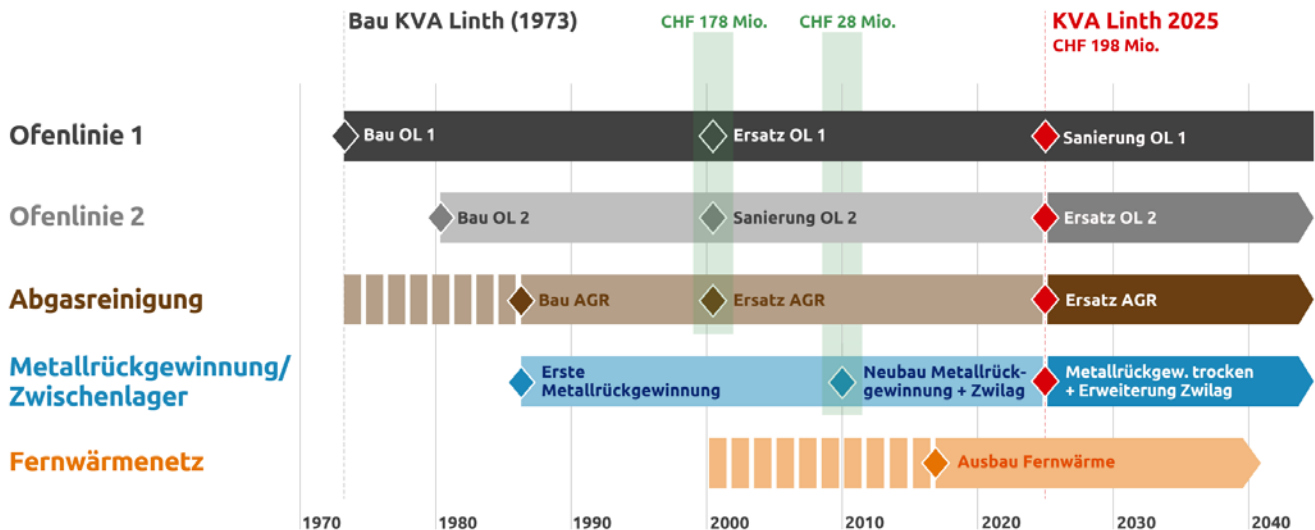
Bau KVA Linth (1973)

CHF 178 Mio.

CHF 28 Mio.

KVA Linth 2025
CHF 198 Mio.

Ofenlinie 1

Bau OL 1

Ersatz OL 1

Sanierung OL 1

Ofenlinie 2

Bau OL 2

Sanierung OL 2

Ersatz OL 2

Abgasreinigung

Bau AGR

Ersatz AGR

Ersatz AGR

Metallrückgewinnung/
Zwischenlager

Erste Metallrückgewinnung

Neubau Metallrückgewinnung + Zwilag

Metallrückgew. trocken + Erweiterung Zwilag

Fernwärmenetz

Ausbau Fernwärme

1970 1980 1990 2000 2010 2020 2030 2040